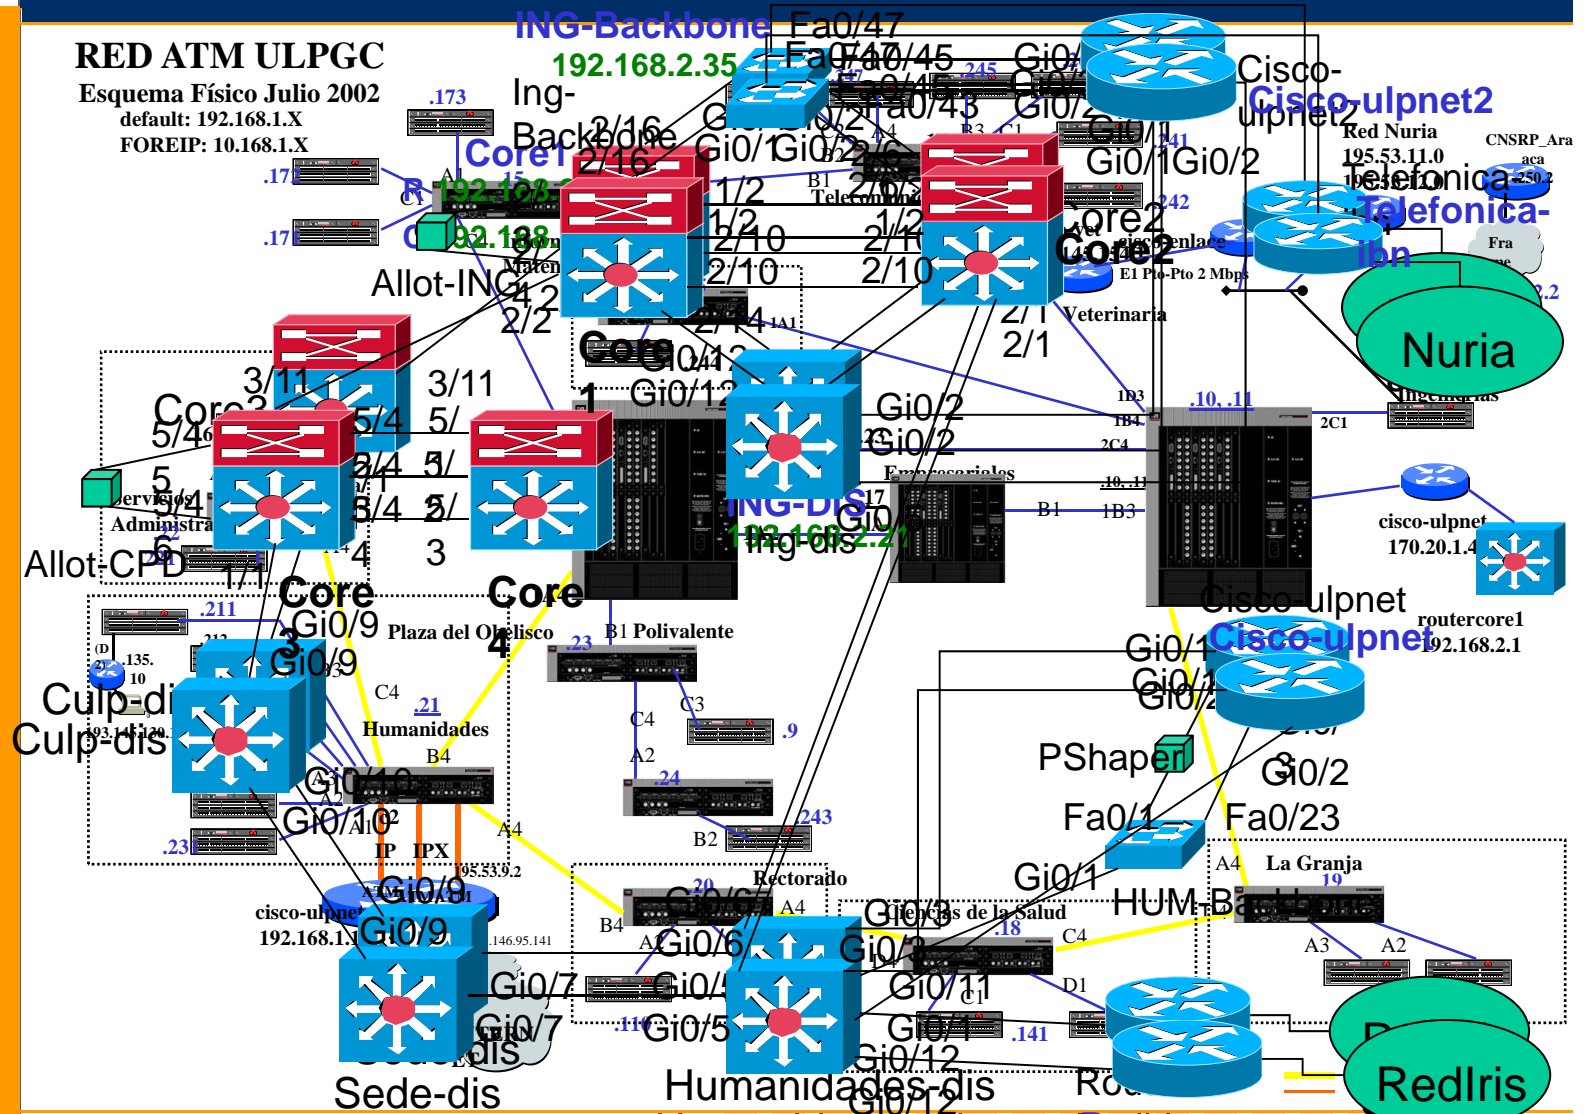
RED ATM ULPGC
Esquema Físico Julio 2002
default: 192.168.1.X
FOREIP: 10.168.1.X

ING-Backbone
192.168.2.35
Ing-Backbone
Fa0/47
Fa0/47
Fa0/45
Fa0/46
Fa0/43
Gi0/2
Gi0/1
Gi0/2
Gi0/1
Gi0/2
Gi0/1
Gi0/2
Gi0/1 Gi0/2
Cisco-ulpnet2
Cisco-ulpnet2
Red Nuria
195.53.11.0
CNSRP_Araca
Telefonica-ibn
Telefonica-ibn
Fra
Nuria
Nuria

.173
.172
.171
Core1
Core1
192.168.2.188
192.168.2.188
Allot-ING
2/16
2/16
1/2
1/2
2/10
2/10
4/2
2/2
Core2
Core2
E1 Pto-Pto 2 Mbps
Veterinaria
2/1
2/1
.241
.242
.245
Telecomunicaciones
B1
B2
B3
C1
C4
Ingenierías

Core3
Core3
3/11
3/11
5/4
5/4
5/
5/
3/4
3/4
4
3
1/1
6
5
Servicios Administración
Allot-CPD
Core
Core
1
4
Gi0/12
Gi0/12
Gi0/2
Gi0/2
ING-DIS
192.168.2.21
Ing-dis
Empresariales
1D3
1B4
2C4
2C1
.10, .11
.10, .11
B1
1B3
cisco-ulpnet
170.20.1.4
routercore1
192.168.2.1
Cisco-ulpnet
Cisco-ulpnet
Gi0/1
Gi0/2
Gi0/2
Gi0/2
PShaper
Fa0/1
Fa0/23
Gi0/1
HUM-Backbone
La Granja
A4
A3
A2
.19

.211
.212
135.
10
193.146.120.
Culp-dis
Culp-dis
Gi0/9
Gi0/9
Plaza del Obelisco
C4
.21
Humanidades
B4
A3
Gi0/10
Gi0/10
A2
IP
IPX
195.53.9.2
A4
cisco-ulpnet
192.168.1.1
Gi0/9
Gi0/9
193.146.95.141
.231
Gi0/7
Gi0/7
RedIRIS
Sede-dis
Sede-dis

B1 Polivalente
.23
C4
C3
A2
.9
.24
.243
B2
Rectorado
B4
A4
A1
.20
Gi0/6
Gi0/6
Gi0/5
Gi0/5
.110
Humanidades-dis
Gi0/12
Gi0/3
Gi0/3
Ciencias de la Salud
.18
C4
D1
Gi0/11
Gi0/11
C1
.141
Gi0/12
Rou
RedIris
RedIris